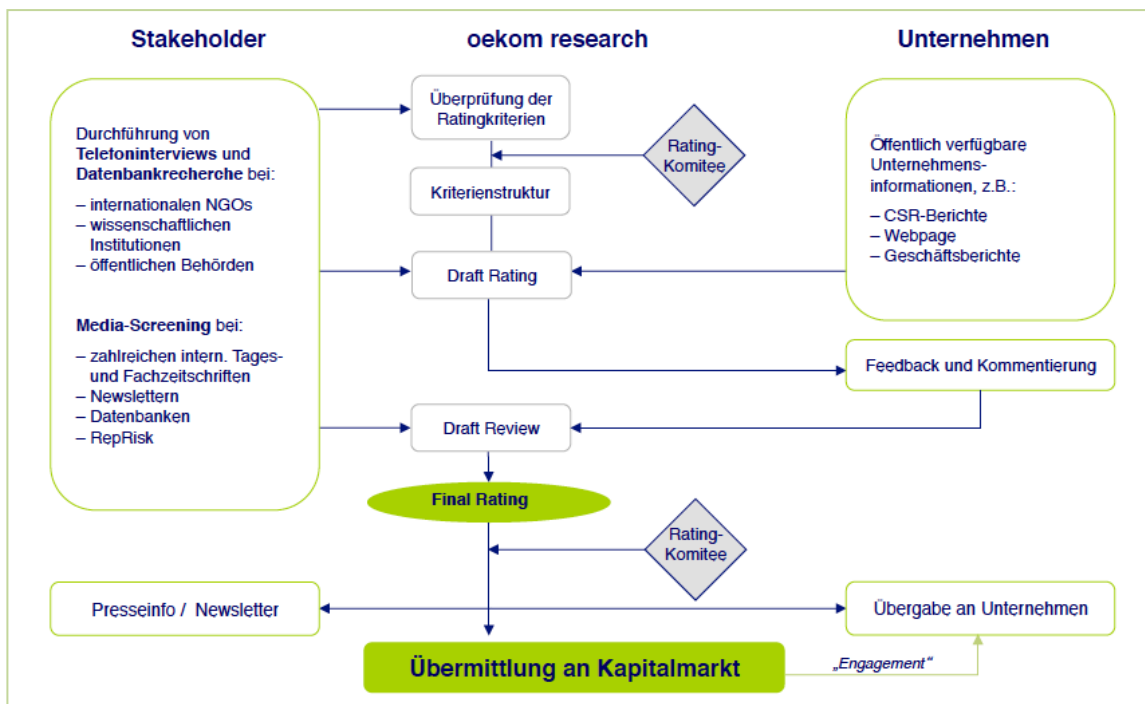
Stakeholder

oekom research

Unternehmen

Durchführung von **Telefoninterviews** und **Datenbankrecherche** bei:

– internationalen NGOs
– wissenschaftlichen Institutionen
– öffentlichen Behörden

**Media-Screening** bei:

– zahlreichen intern. Tages- und Fachzeitschriften
– Newslettern
– Datenbanken
– RepRisk

Überprüfung der Ratingkriterien

Rating-Komitee

Kriterienstruktur

Draft Rating

Öffentlich verfügbare Unternehmens-informationen, z.B.:

– CSR-Berichte
– Webpage
– Geschäftsberichte

Feedback und Kommentierung

Draft Review

Final Rating

Rating-Komitee

Presseinfo / Newsletter

Übergabe an Unternehmen

Übermittlung an Kapitalmarkt

„Engagement"